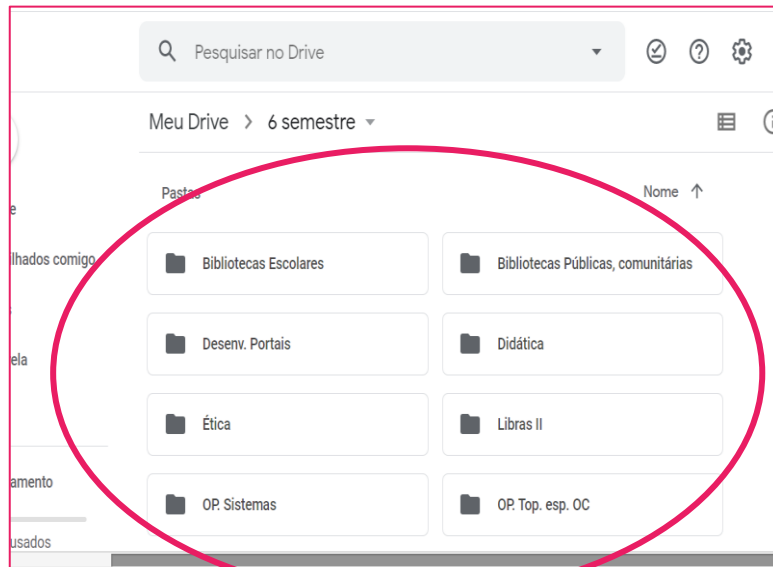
Pesquisar no Drive

e

lhados comigo

ela

amento

usados

Meu Drive > 6 semestre

Pastas

Nome ↑

Bibliotecas Escolares

Bibliotecas Públicas, comunitárias

Desenv. Portais

Didática

Ética

Libras II

OP. Sistemas

OP. Top. esp. OC